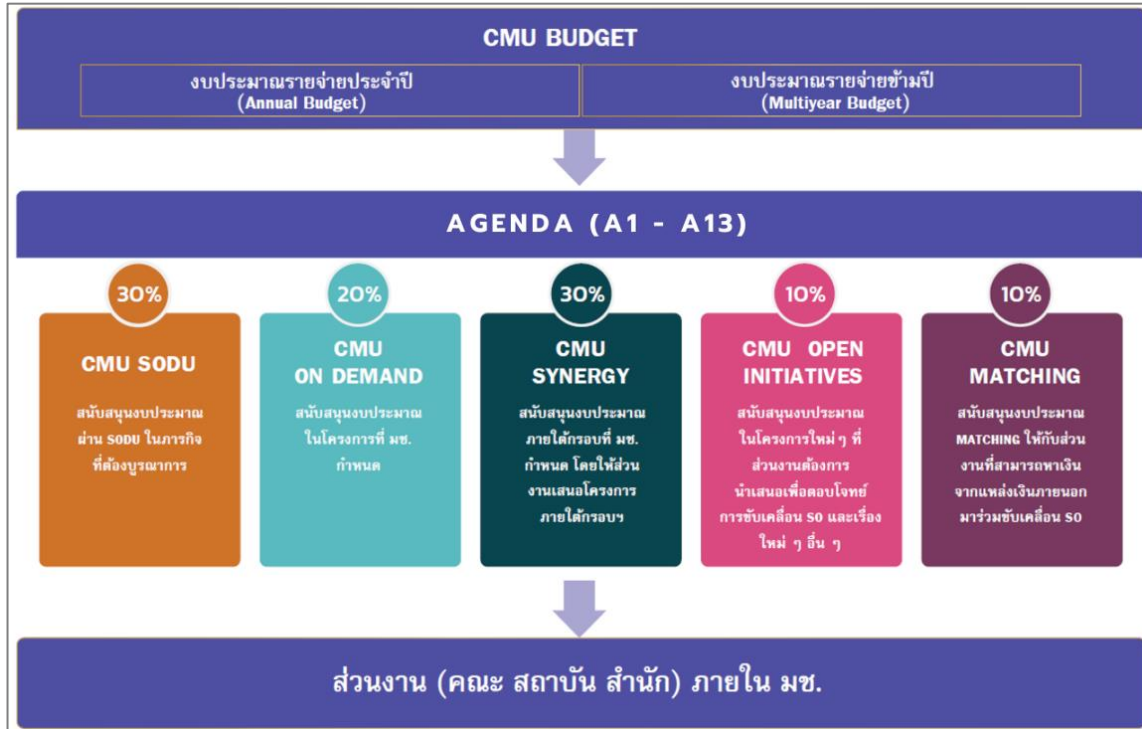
CMU BUDGET

งบประมาณรายจ่ายประจำปี (Annual Budget)

งบประมาณรายจ่ายข้ามปี (Multiyear Budget)

AGENDA (A1 - A13)

30%

CMU SODU

สนับสนุนงบประมาณผ่าน SODU ในภารกิจที่ต้องบูรณาการ

20%

CMU ON DEMAND

สนับสนุนงบประมาณในโครงการที่ มช. กำหนด

30%

CMU SYNERGY

สนับสนุนงบประมาณภายใต้กรอบที่ มช. กำหนด โดยให้ส่วนงานเสนอโครงการภายใต้กรอบฯ

10%

CMU OPEN INITIATIVES

สนับสนุนงบประมาณในโครงการใหม่ ๆ ที่ส่วนงานต้องการนำเสนอเพื่อตอบโจทย์การขับเคลื่อน SO และเรื่องใหม่ ๆ อื่น ๆ

10%

CMU MATCHING

สนับสนุนงบประมาณ MATCHING ให้กับส่วนงานที่สามารถหาเงินจากแหล่งเงินภายนอกมาร่วมขับเคลื่อน SO

ส่วนงาน (คณะ สถาบัน สำนัก) ภายใน มช.